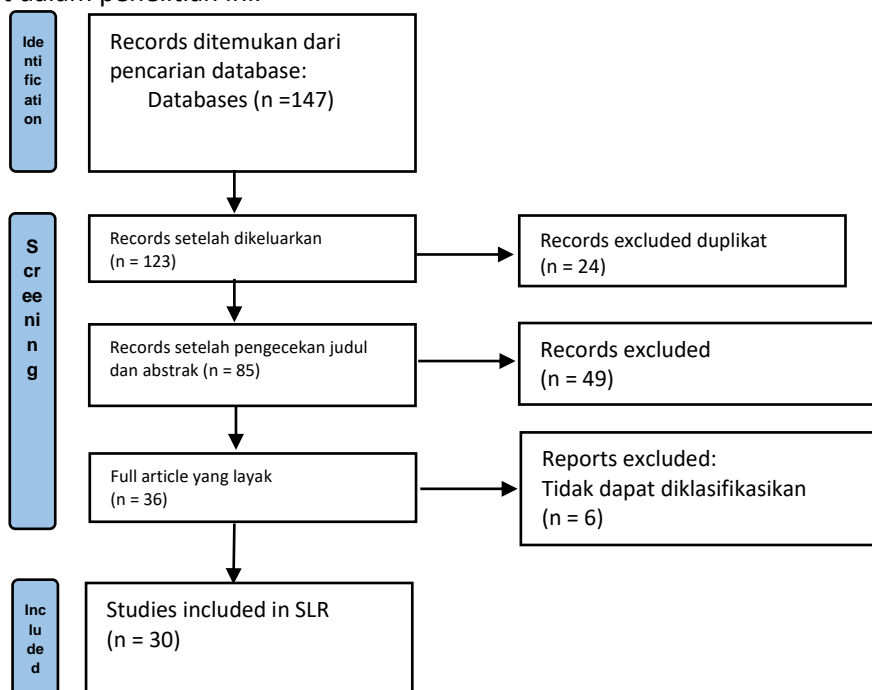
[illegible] dalam penelitian ini.

Identification

Records ditemukan dari pencarian database:
Databases (n =147)

Screening

Records setelah dikeluarkan (n = 123)

Records excluded duplikat (n = 24)

Records setelah pengecekan judul dan abstrak (n = 85)

Records excluded (n = 49)

Full article yang layak (n = 36)

Reports excluded:
Tidak dapat diklasifikasikan (n = 6)

Included

Studies included in SLR (n = 30)